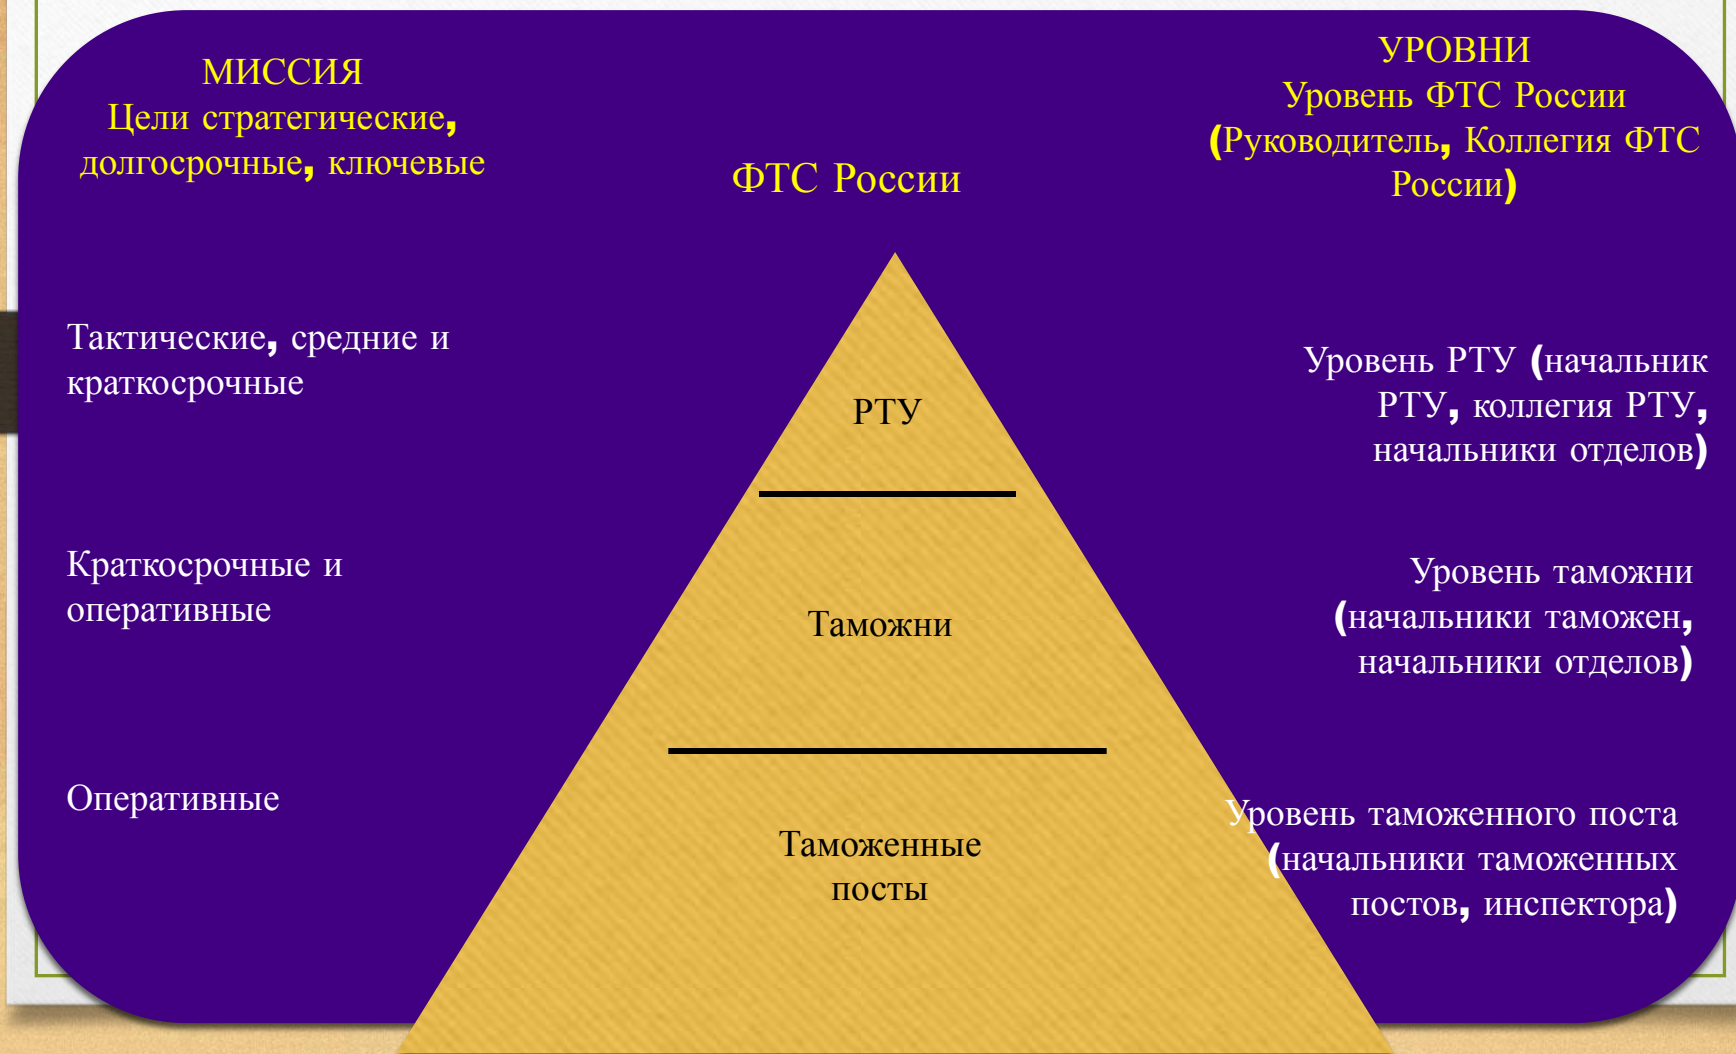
МИССИЯ
Цели стратегические, долгосрочные, ключевые

ФТС России

УРОВНИ
Уровень ФТС России (Руководитель, Коллегия ФТС России)

Тактические, средние и краткосрочные

РТУ

Уровень РТУ (начальник РТУ, коллегия РТУ, начальники отделов)

Краткосрочные и оперативные

Таможни

Уровень таможни (начальники таможен, начальники отделов)

Оперативные

Таможенные посты

Уровень таможенного поста (начальники таможенных постов, инспектора)